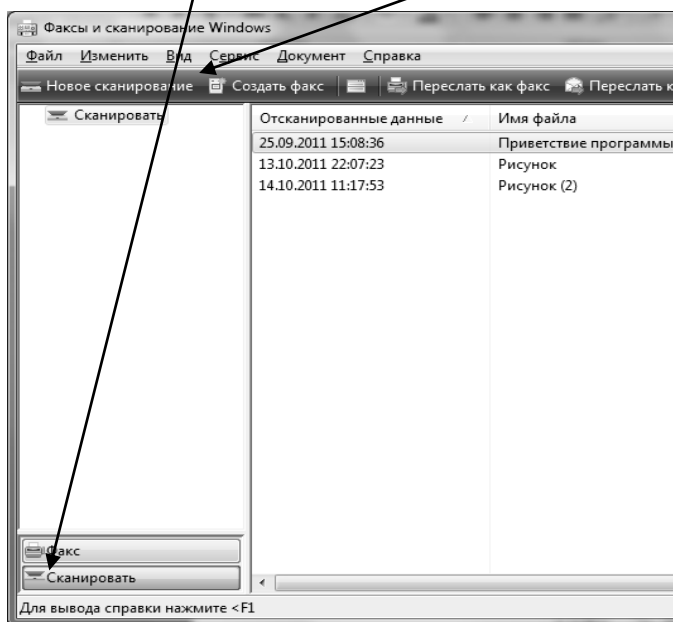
Факсы и сканирование Windows

Файл Изменить Вид Сервис Документ Справка

Новое сканирование Создать факс Переслать как факс Переслать к

Сканировать

| Отсканированные данные | Имя файла |
|---|---|
| 25.09.2011 15:08:36 | Приветствие программы |
| 13.10.2011 22:07:23 | Рисунок |
| 14.10.2011 11:17:53 | Рисунок (2) |

Факс

Сканировать

Для вывода справки нажмите <F1